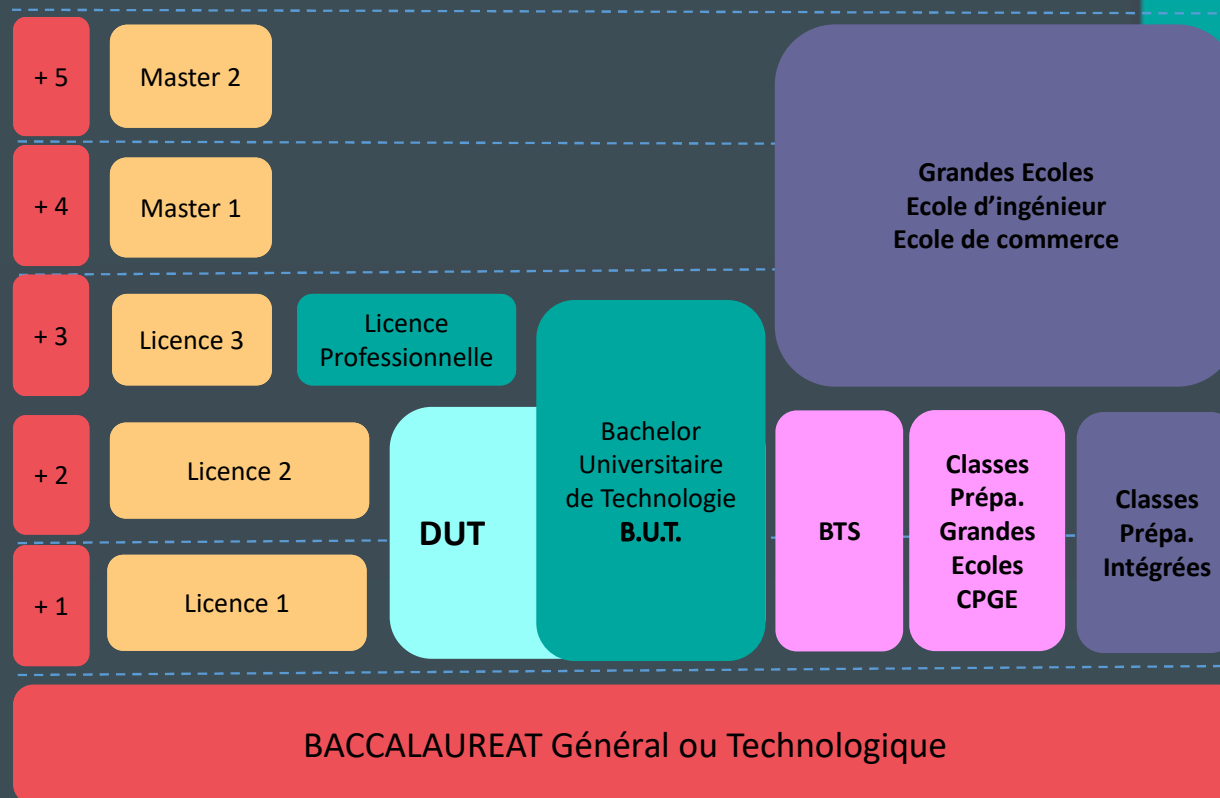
+ 5
Master 2

+ 4
Master 1

Grandes Ecoles
Ecole d’ingénieur
Ecole de commerce

+ 3
Licence 3
Licence Professionnelle

+ 2
Licence 2

+ 1
Licence 1

DUT

Bachelor Universitaire de Technologie
B.U.T.

BTS

Classes Prépa. Grandes Ecoles CPGE

Classes Prépa. Intégrées

BACCALAUREAT Général ou Technologique